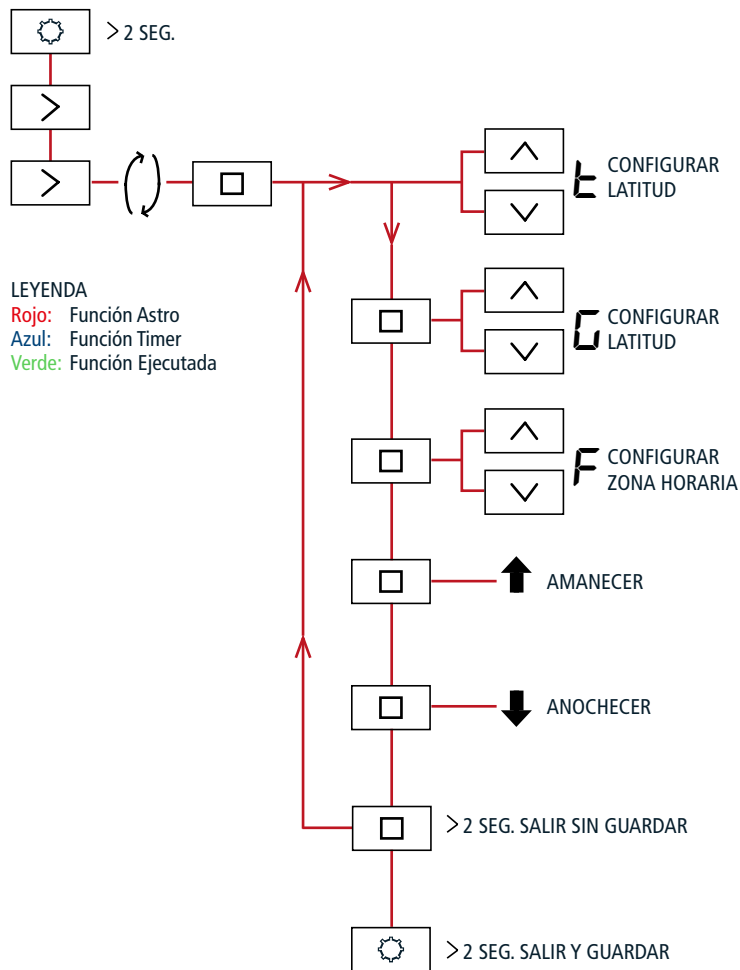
> 2 SEG.

t CONFIGURAR LATITUD

LEYENDA
Rojo: Función Astro
Azul: Función Timer
Verde: Función Ejecutada

G CONFIGURAR LATITUD

F CONFIGURAR ZONA HORARIA

AMANECER

ANOCHECER

> 2 SEG. SALIR SIN GUARDAR

> 2 SEG. SALIR Y GUARDAR